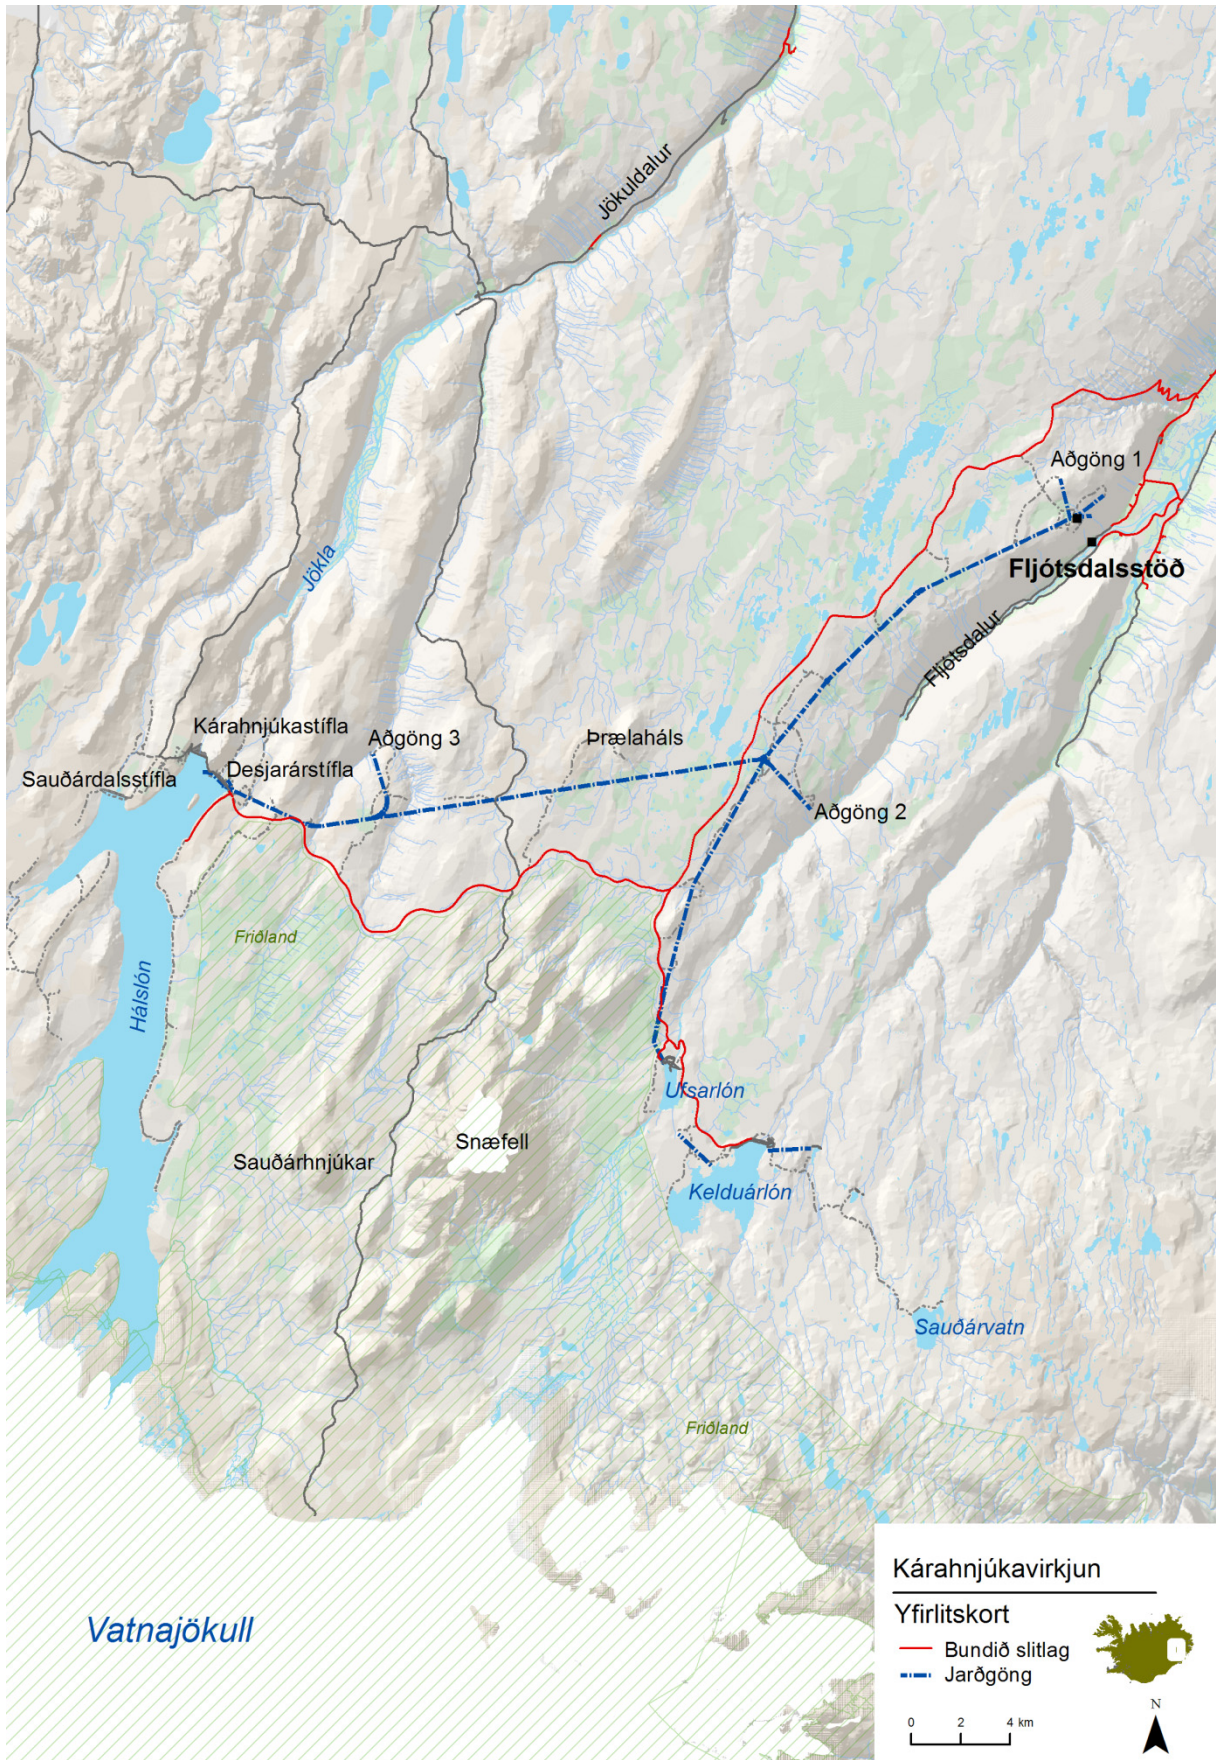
Jökuldalur

Aðgöng 1

Fljótsdalsstöð

Jökla

Fljótsdalur

Kárahnjúkastífla

Aðgöng 3

Þrælaháls

Sauðárdalsstífla

Desjarárstífla

Aðgöng 2

Friðland

Hálslón

Úlfsarlón

Snæfell

Sauðárhnjúkar

Kelduárlón

Sauðárvatn

Friðland

Vatnajökull

Kárahnjúkavirkjun

Yfirlitskort

Bundið slitlag

Jarðgöng

N

0 2 4 km